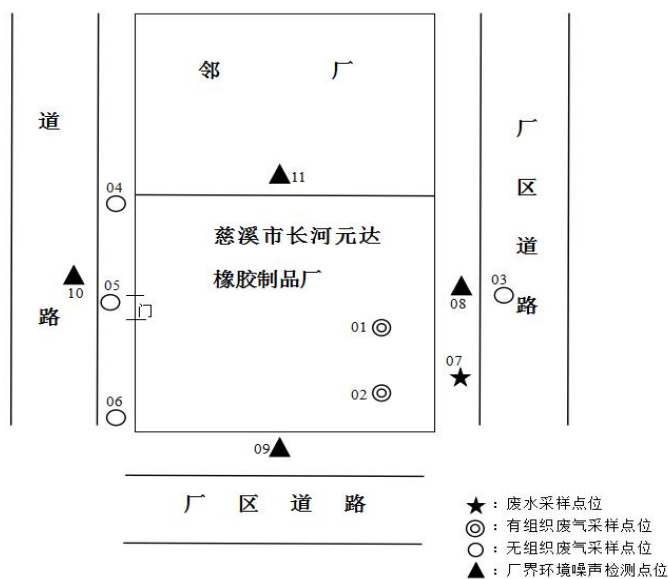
邻 厂

道

路

10

04

05

门

06

▲11

慈溪市长河元达

橡胶制品厂

01

02

09

▲08

03

07

厂

区

道

路

厂 区 道 路

★：废水采样点位
◎：有组织废气采样点位
○：无组织废气采样点位
▲：厂界环境噪声检测点位